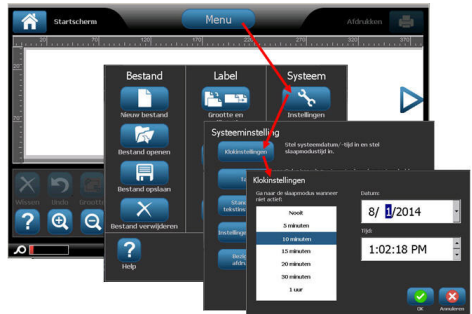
Startscherm

Menu

Afdrukken

20 70 120 170 220 270 320 370

Bestand
Nieuw bestand
Bestand openen
Bestand opslaan
Bestand verwijderen
Help

Label
Grootte en

Systeem
Instellingen

Wissen
Undo

Systeeminstelling
Klokinstellingen
Stel systeemdatum/-tijd in en stel slaapmodustijd in.

Klokinstellingen
Ga naar de slaapmodus wanneer niet actief:
Nooit
5 minuten
10 minuten
15 minuten
20 minuten
30 minuten
1 uur

Datum
8/ 1/2014

Tijd
1:02:18 PM

OK
Annuleren